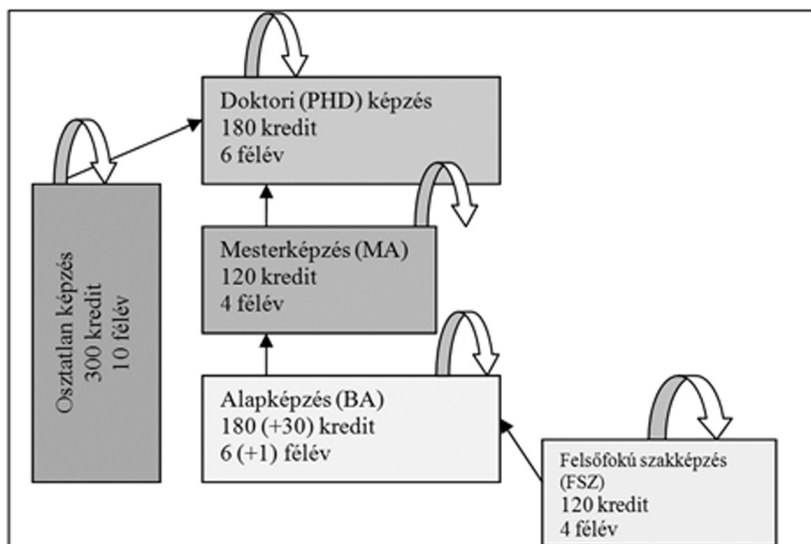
Doktori (PHD) képzés
180 kredit
6 félév

Osztatlan képzés
300 kredit
10 félév

Mesterképzés (MA)
120 kredit
4 félév

Alapképzés (BA)
180 (+30) kredit
6 (+1) félév

Felsőfokú szakképzés (FSZ)
120 kredit
4 félév